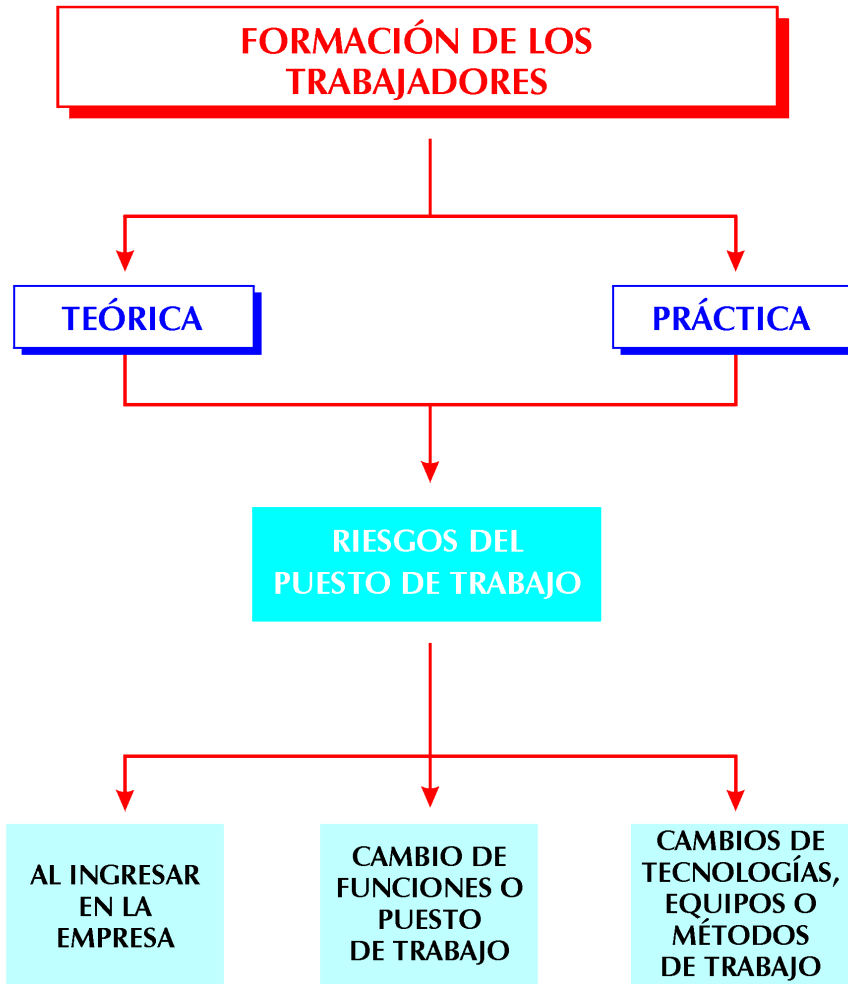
FORMACIÓN DE LOS TRABAJADORES

TEÓRICA

PRÁCTICA

RIESGOS DEL PUESTO DE TRABAJO

AL INGRESAR EN LA EMPRESA

CAMBIO DE FUNCIONES O PUESTO DE TRABAJO

CAMBIOS DE TECNOLOGÍAS, EQUIPOS O MÉTODOS DE TRABAJO